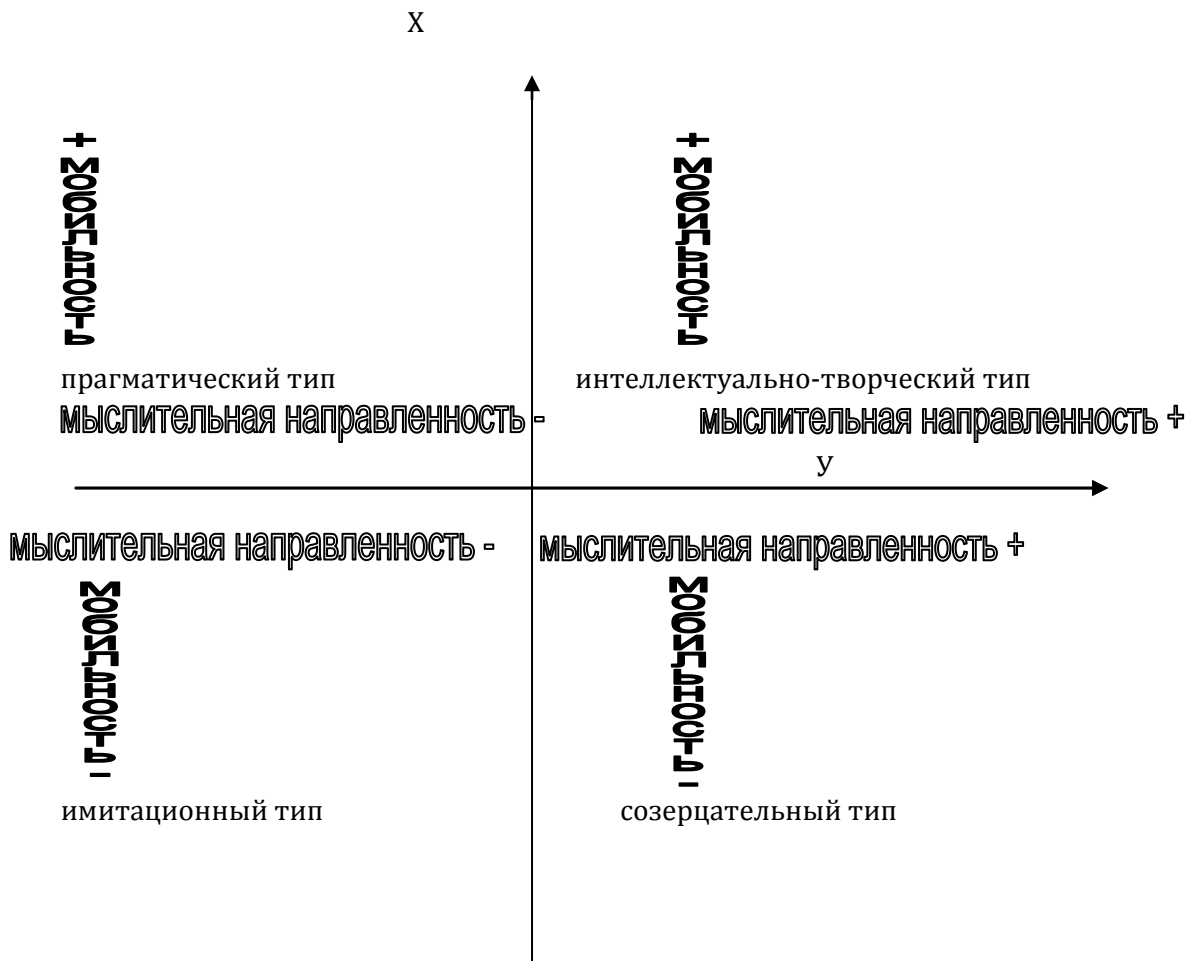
X

+ мобильность

прагматический тип

мыслительная направленность -

+ мобильность

интеллектуально-творческий тип

мыслительная направленность +

у

мыслительная направленность -

мобильность -

имитационный тип

мыслительная направленность +

мобильность -

созерцательный тип